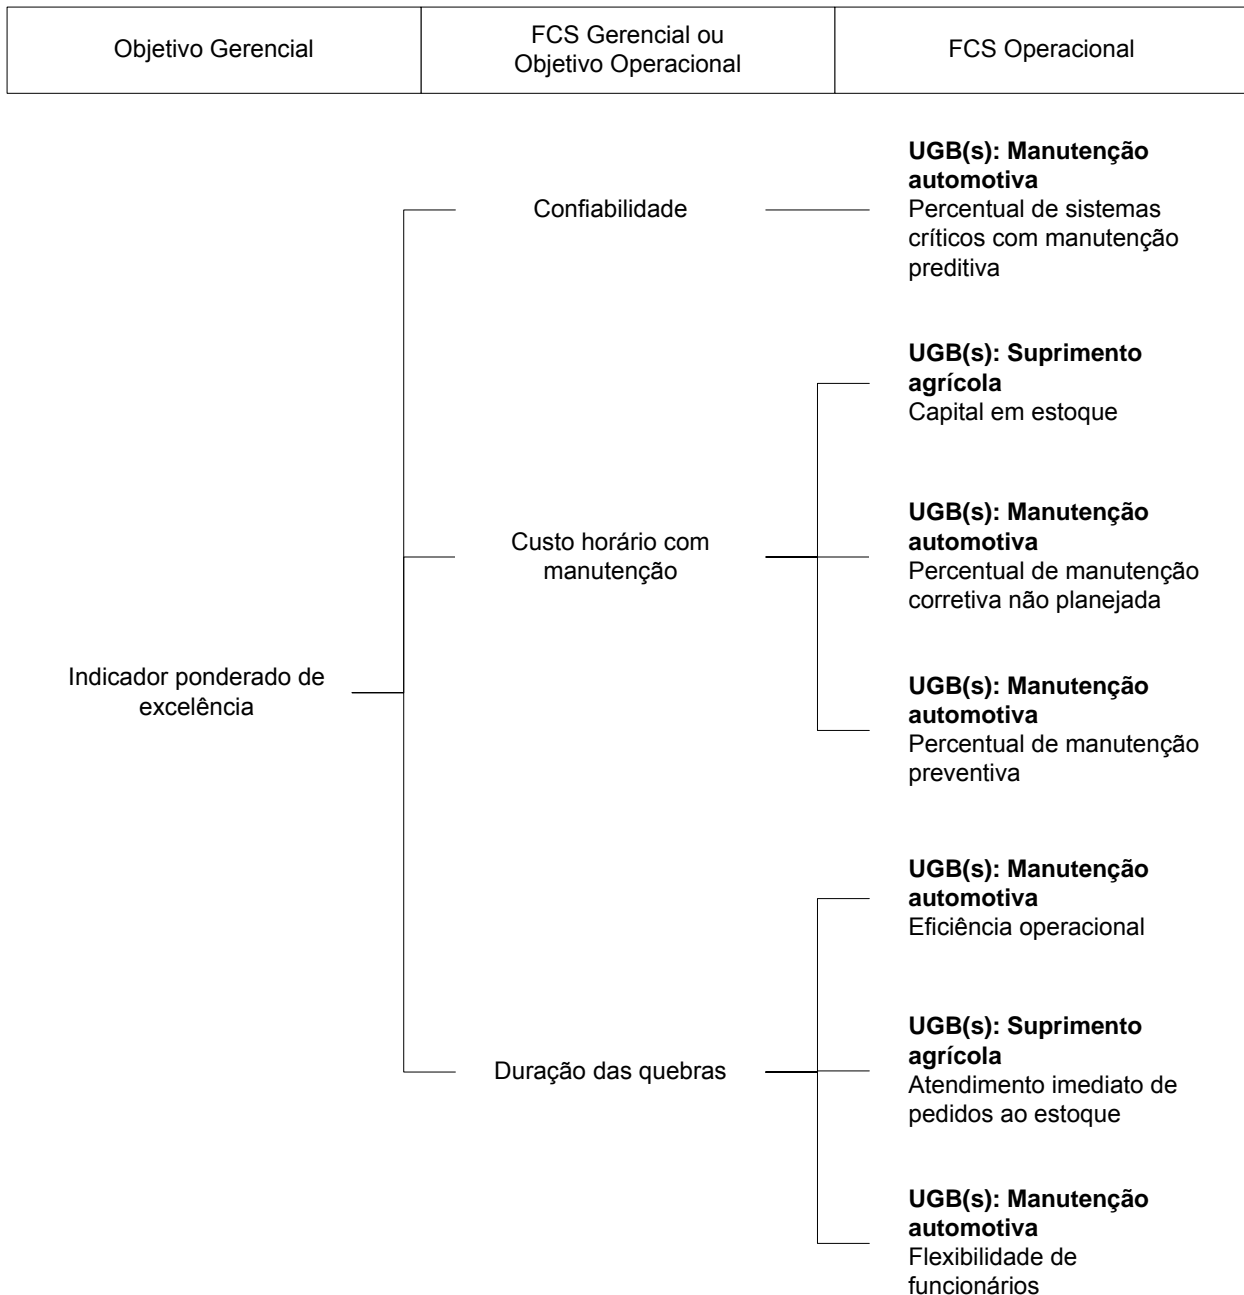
| Objetivo Gerencial | FCS Gerencial ou Objetivo Operacional | FCS Operacional |
|---|---|---|

Indicador ponderado de excelência

Confiabilidade

**UGB(s): Manutenção automotiva**
Percentual de sistemas críticos com manutenção preditiva

Custo horário com manutenção

**UGB(s): Suprimento agrícola**
Capital em estoque

**UGB(s): Manutenção automotiva**
Percentual de manutenção corretiva não planejada

**UGB(s): Manutenção automotiva**
Percentual de manutenção preventiva

Duração das quebras

**UGB(s): Manutenção automotiva**
Eficiência operacional

**UGB(s): Suprimento agrícola**
Atendimento imediato de pedidos ao estoque

**UGB(s): Manutenção automotiva**
Flexibilidade de funcionários